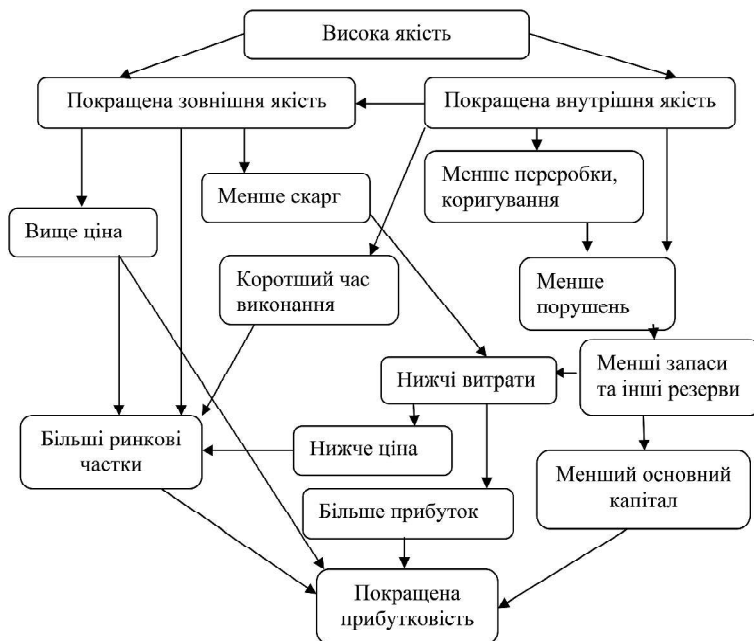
Висока якість

Покращена зовнішня якість

Покращена внутрішня якість

Менше скарг

Мєншє переробки, коригування

Вище ціна

Коротший час виконання

Менше порушень

Менші запаси та інші резерви

Нижчі витрати

Більші ринкові частки

Нижче ціна

Менший основний капітал

Більше прибуток

Покращена прибутковість